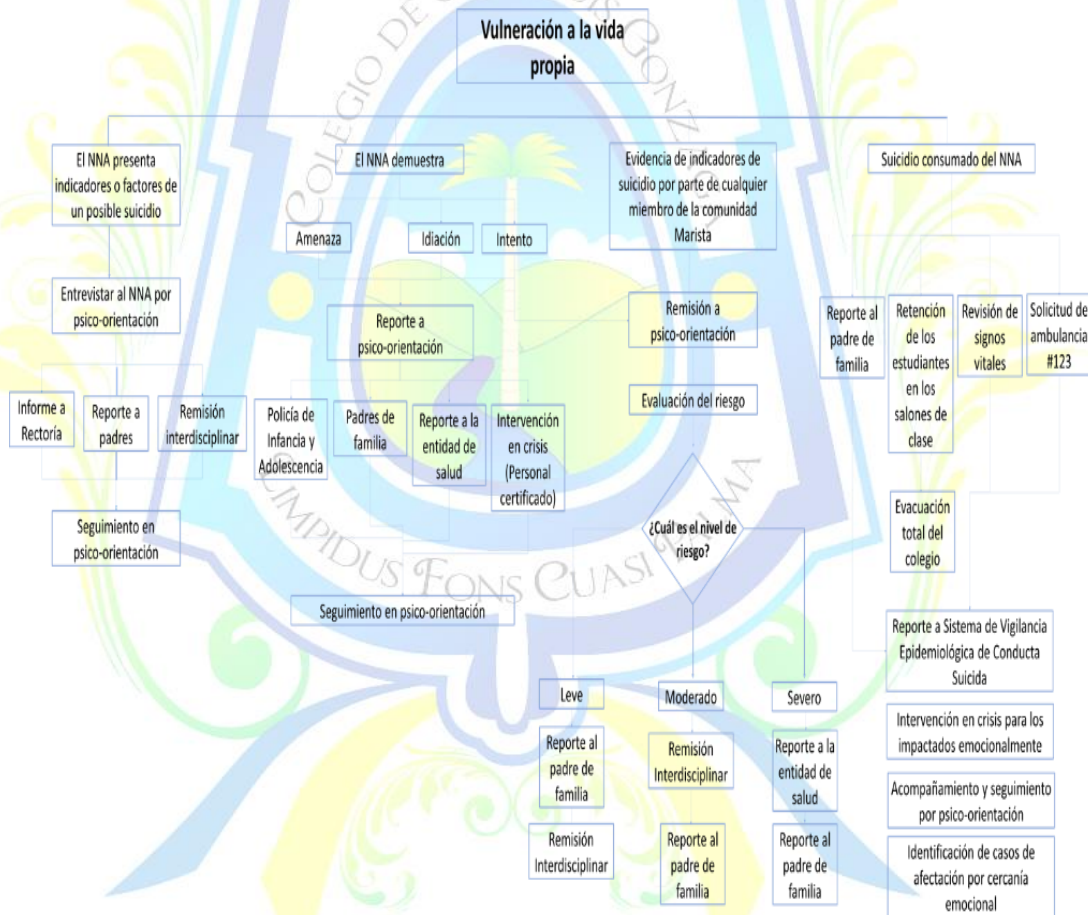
Vulneración a la vida propia

El NNA presenta indicadores o factores de un posible suicidio

Entrevistar al NNA por psico-orientación

Informe a Rectoría

Reporte a padres

Remisión interdisciplinar

Seguimiento en psico-orientación

El NNA demuestra

Amenaza

Idiación

Intento

Reporte a psico-orientación

Policía de Infancia y Adolescencia

Padres de familia

Reporte a la entidad de salud

Intervención en crisis (Personal certificado)

Seguimiento en psico-orientación

Evidencia de indicadores de suicidio por parte de cualquier miembro de la comunidad Marista

Remisión a psico-orientación

Evaluación del riesgo

¿Cuál es el nivel de riesgo?

Leve

Reporte al padre de familia

Remisión Interdisciplinar

Moderado

Remisión Interdisciplinar

Reporte al padre de familia

Severo

Reporte a la entidad de salud

Reporte al padre de familia

Suicidio consumado del NNA

Reporte al padre de familia

Retención de los estudiantes en los salones de clase

Revisión de signos vitales

Solicitud de ambulancia #123

Evacuación total del colegio

Reporte a Sistema de Vigilancia Epidemiológica de Conducta Suicida

Intervención en crisis para los impactados emocionalmente

Acompañamiento y seguimiento por psico-orientación

Identificación de casos de afectación por cercanía emocional

Colegio De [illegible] Gonz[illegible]

Limpidus Fons Cuasi Palma